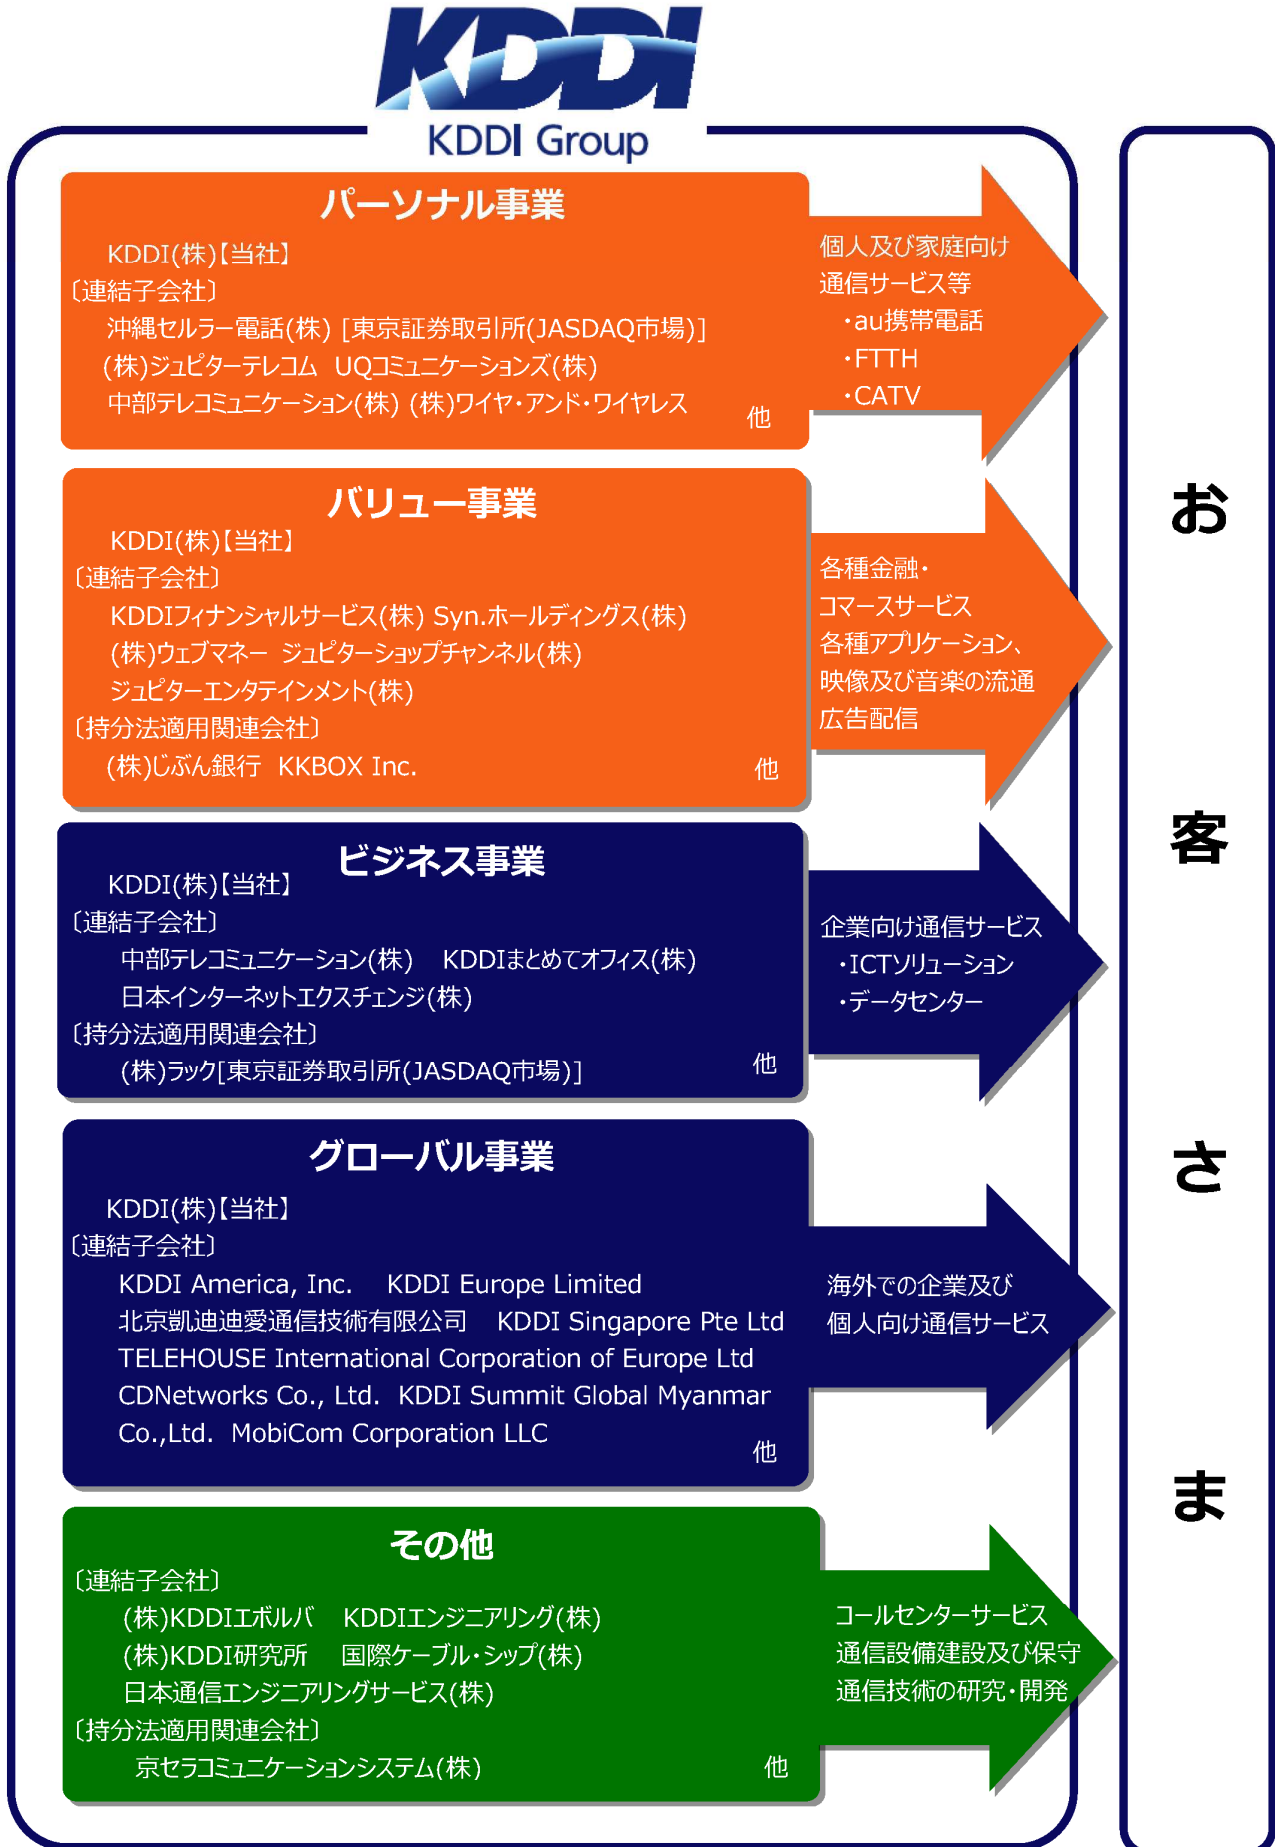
KDDI

KDDI Group

パーソナル事業

KDDI(株)【当社】
〔連結子会社〕
沖縄セルラー電話(株) [東京証券取引所(JASDAQ市場)]
(株)ジュピターテレコム UQコミュニケーションズ(株)
中部テレコミュニケーション(株) (株)ワイヤ・アンド・ワイヤレス 他

個人及び家庭向け
通信サービス等
・au携帯電話
・FTTH
・CATV

バリュー事業

KDDI(株)【当社】
〔連結子会社〕
KDDIフィナンシャルサービス(株) Syn.ホールディングス(株)
(株)ウェブマネー ジュピターショップチャンネル(株)
ジュピターエンタテインメント(株)
〔持分法適用関連会社〕
(株)じぶん銀行 KKBOX Inc. 他

各種金融・
コマースサービス
各種アプリケーション、
映像及び音楽の流通
広告配信

ビジネス事業

KDDI(株)【当社】
〔連結子会社〕
中部テレコミュニケーション(株) KDDIまとめてオフィス(株)
日本インターネットエクスチェンジ(株)
〔持分法適用関連会社〕
(株)ラック[東京証券取引所(JASDAQ市場)] 他

企業向け通信サービス
・ICTソリューション
・データセンター

グローバル事業

KDDI(株)【当社】
〔連結子会社〕
KDDI America, Inc. KDDI Europe Limited
北京凱迪迪愛通信技術有限公司 KDDI Singapore Pte Ltd
TELEHOUSE International Corporation of Europe Ltd
CDNetworks Co., Ltd. KDDI Summit Global Myanmar Co.,Ltd. MobiCom Corporation LLC 他

海外での企業及び
個人向け通信サービス

その他

〔連結子会社〕
(株)KDDIエボルバ KDDIエンジニアリング(株)
(株)KDDI研究所 国際ケーブル・シップ(株)
日本通信エンジニアリングサービス(株)
〔持分法適用関連会社〕
京セラコミュニケーションシステム(株) 他

コールセンターサービス
通信設備建設及び保守
通信技術の研究・開発

お
客
さ
ま